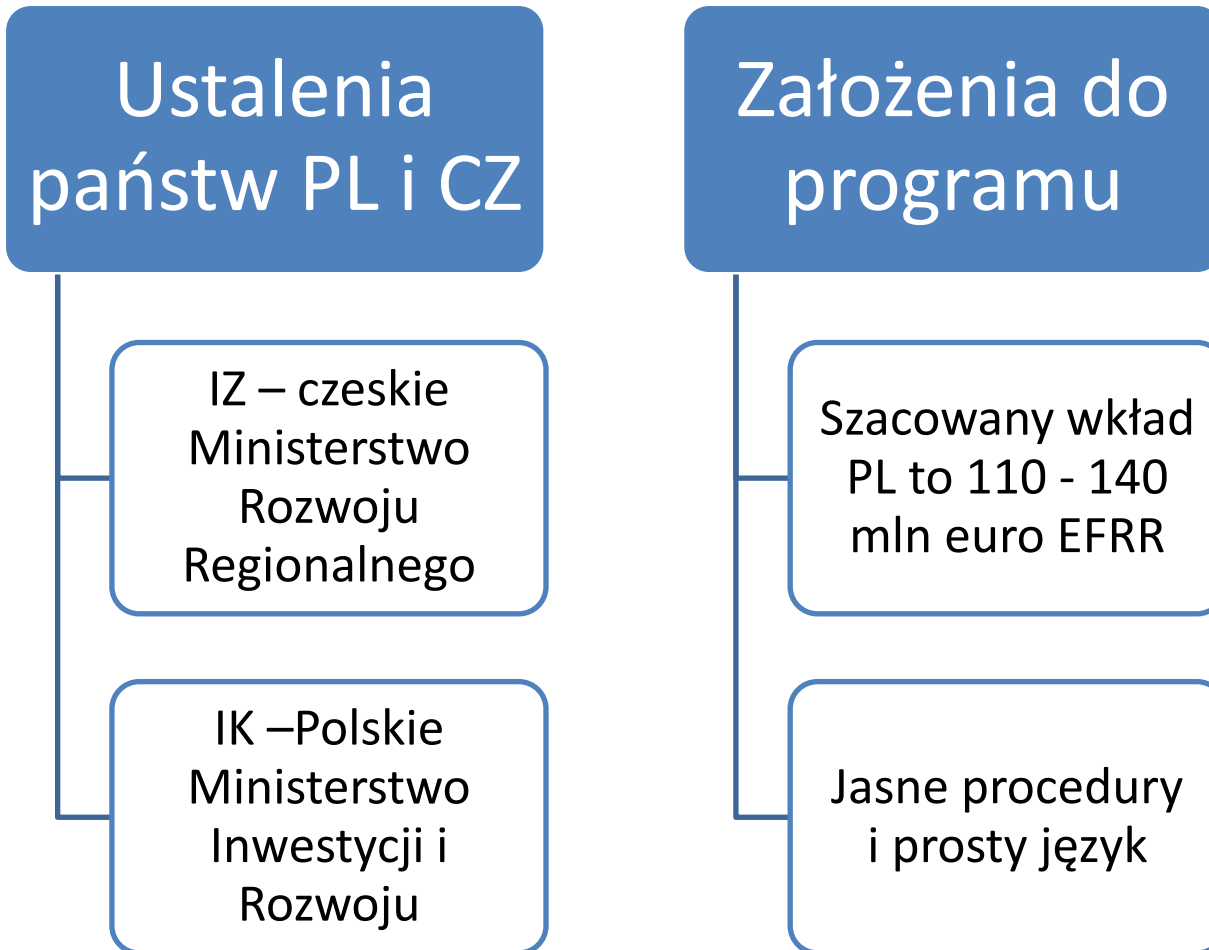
Ustalenia państw PL i CZ

IZ – czeskie Ministerstwo Rozwoju Regionalnego

IK –Polskie Ministerstwo Inwestycji i Rozwoju

Założenia do programu

Szacowany wkład PL to 110 - 140 mln euro EFRR

Jasne procedury i prosty język